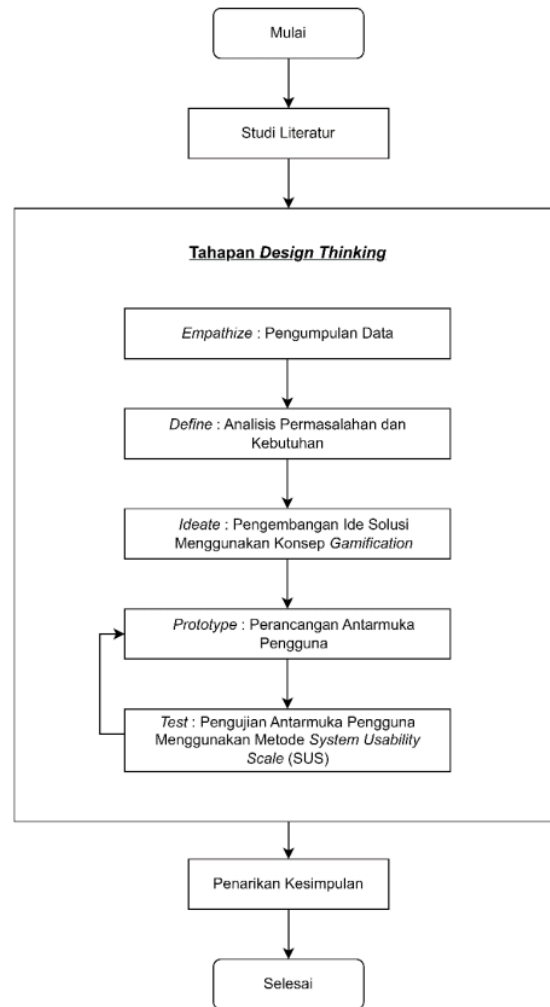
Mulai

Studi Literatur

Tahapan Design Thinking

Empathize : Pengumpulan Data

Define : Analisis Permasalahan dan Kebutuhan

Ideate : Pengembangan Ide Solusi Menggunakan Konsep Gamification

Prototype : Perancangan Antarmuka Pengguna

Test : Pengujian Antarmuka Pengguna Menggunakan Metode System Usability Scale (SUS)

Penarikan Kesimpulan

Selesai